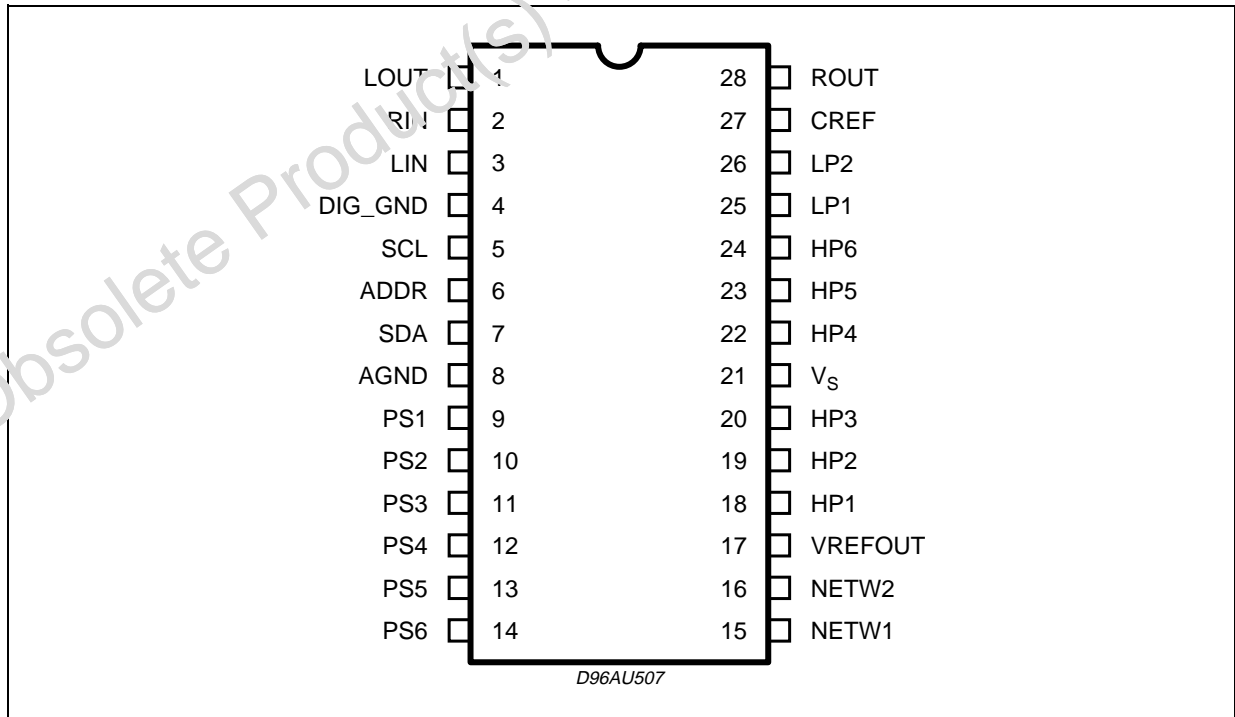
Obsolete Product(s)

LOUT 1
RIN 2
LIN 3
DIG_GND 4
SCL 5
ADDR 6
SDA 7
AGND 8
PS1 9
PS2 10
PS3 11
PS4 12
PS5 13
PS6 14

28 ROUT
27 CREF
26 LP2
25 LP1
24 HP6
23 HP5
22 HP4
21 $V_S$
20 HP3
19 HP2
18 HP1
17 VREFOUT
16 NETW2
15 NETW1

D96AU507